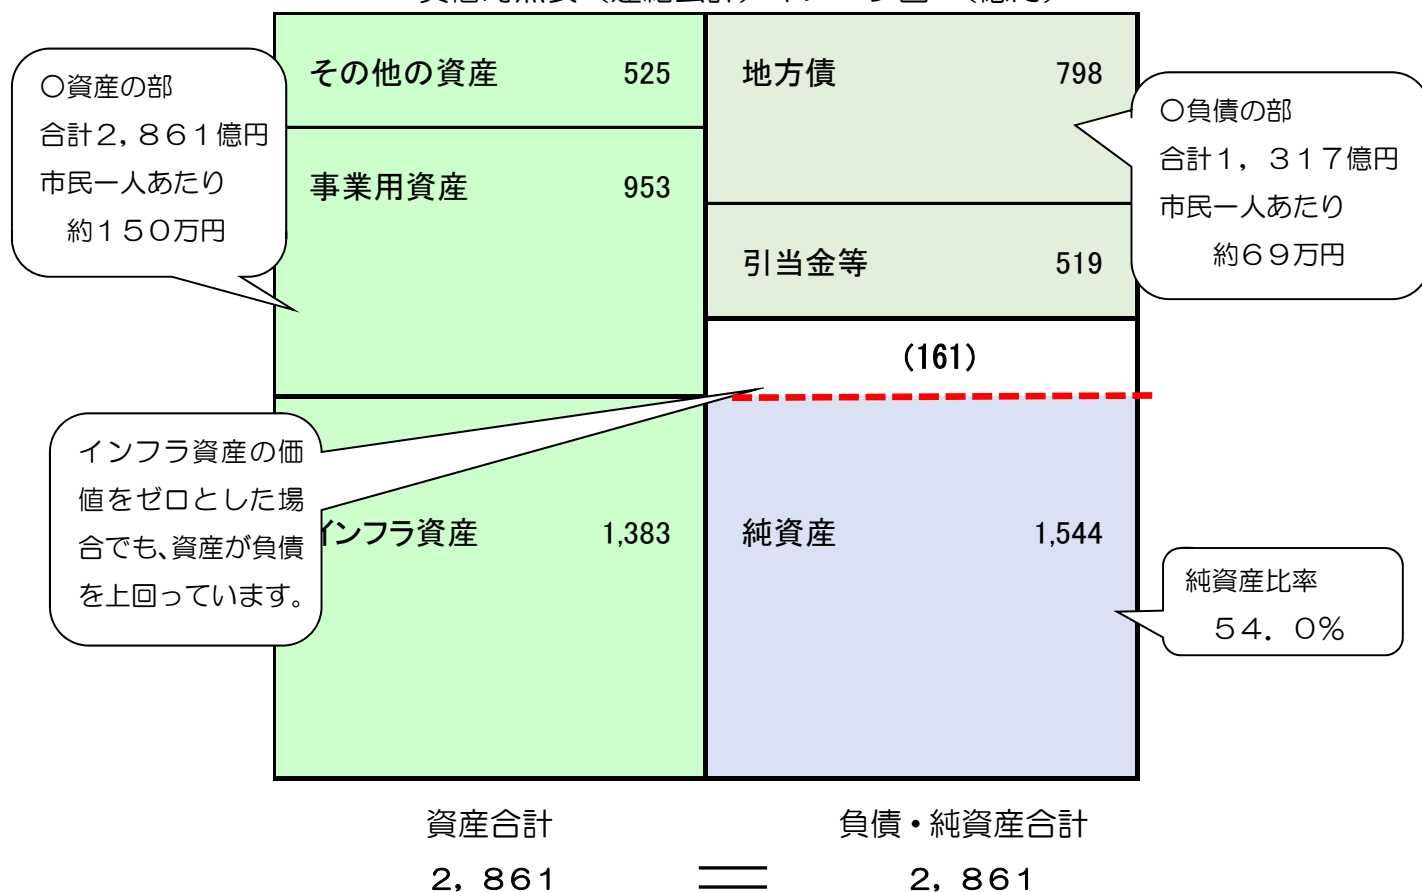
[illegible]

○資産の部
合計2，861億円
市民一人あたり
約150万円

その他の資産 525

事業用資産 953

インフラ資産の価値をゼロとした場合でも、資産が負債を上回っています。

インフラ資産 1,383

地方債 798

○負債の部
合計1，317億円
市民一人あたり
約69万円

引当金等 519

(161)

純資産 1,544

純資産比率
54．0%

資産合計
2，861

＝

負債・純資産合計
2，861